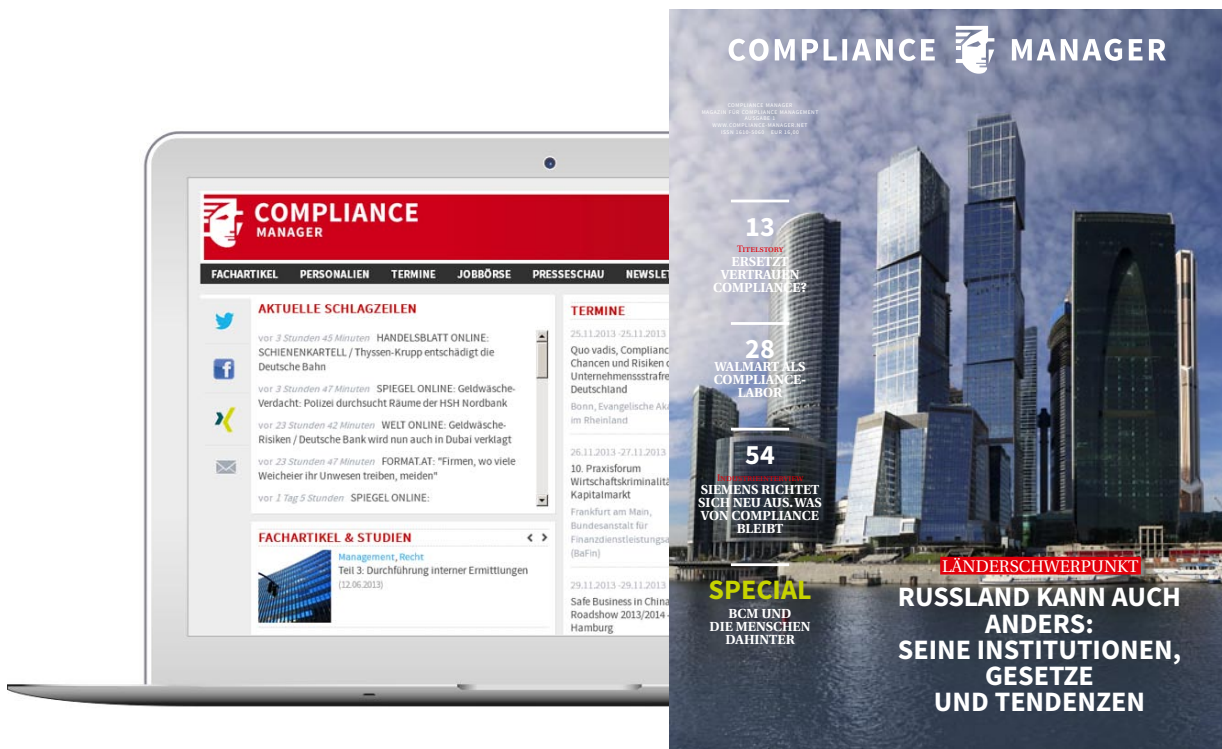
COMPLIANCE MANAGER

FACHARTIKEL PERSONALIEN TERMINE JOBBÖRSE PRESSESCHAU NEWSLE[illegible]

AKTUELLE SCHLAGZEILEN

vor 3 Stunden 45 Minuten HANDELSBLATT ONLINE: SCHIENENKARTELL / Thyssen-Krupp entschädigt die Deutsche Bahn

vor 3 Stunden 47 Minuten SPIEGEL ONLINE: Geldwäsche-Verdacht: Polizei durchsucht Räume der HSH Nordbank

vor 23 Stunden 42 Minuten WELT ONLINE: Geldwäsche-Risiken / Deutsche Bank wird nun auch in Dubai verklagt

vor 23 Stunden 47 Minuten FORMAT.AT: "Firmen, wo viele Weicheier ihr Unwesen treiben, meiden"

vor 1 Tag 5 Stunden SPIEGEL ONLINE:

FACHARTIKEL & STUDIEN

Management, Recht
Teil 3: Durchführung interner Ermittlungen
(12.06.2013)

TERMINE

25.11.2013 -25.11.2013
Quo vadis, Complianc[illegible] Chancen und Risiken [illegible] Unternehmensstrafre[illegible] Deutschland
Bonn, Evangelische Ak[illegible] im Rheinland

26.11.2013 -27.11.2013
10. Praxisforum Wirtschaftskriminalit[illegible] Kapitalmarkt
Frankfurt am Main, Bundesanstalt für Finanzdienstleistungs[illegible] (BaFin)

29.11.2013 -29.11.2013
Safe Business in China Roadshow 2013/2014 - Hamburg

COMPLIANCE MANAGER

COMPLIANCE MANAGER
MAGAZIN FÜR COMPLIANCE MANAGEMENT
AUSGABE 1
WWW.COMPLIANCE-MANAGER.NET
ISSN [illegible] EUR 16,00

13
TITELSTORY
ERSETZT VERTRAUEN COMPLIANCE?

28
WALMART ALS COMPLIANCE-LABOR

54
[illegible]
SIEMENS RICHTET SICH NEU AUS. WAS VON COMPLIANCE BLEIBT

SPECIAL
BCM UND DIE MENSCHEN DAHINTER

LÄNDERSCHWERPUNKT
RUSSLAND KANN AUCH ANDERS: SEINE INSTITUTIONEN, GESETZE UND TENDENZEN